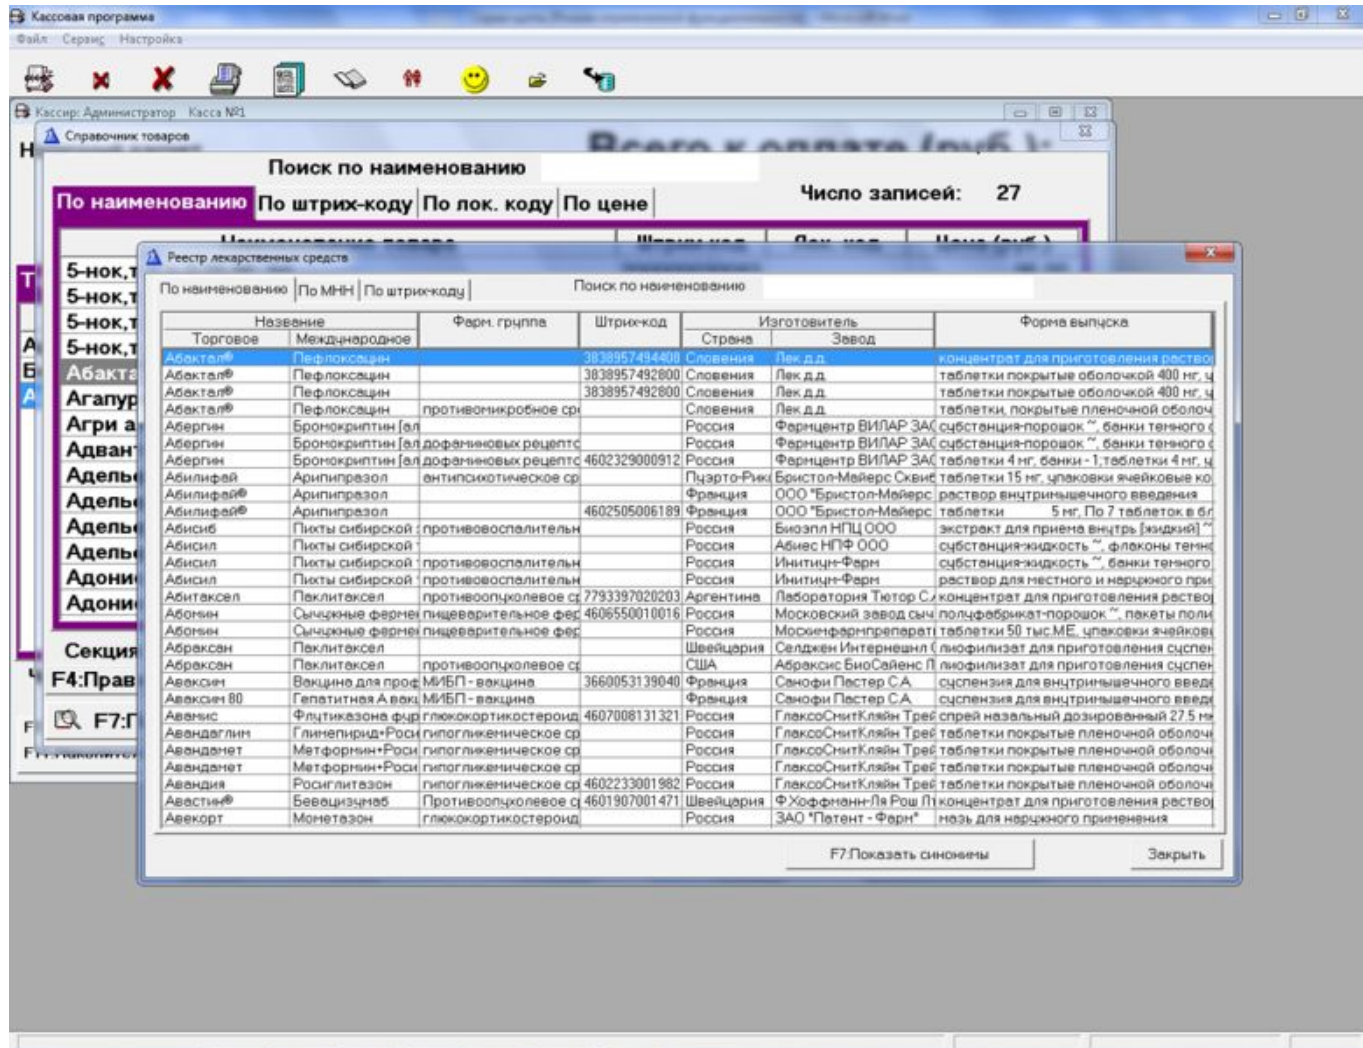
Кассовая программа
Файл Сервис Настройка

Кассир: Администратор Касса №1
Справочник товаров
Поиск по наименованию
По наименованию | По штрих-коду | По лок. коду | По цене
Число записей: 27

5-нок,т
5-нок,т
5-нок,т
5-нок,т
Абакта
Агапур
Агри а
Адван
Адельф
Адельф
Адельф
Адельф
Адони
Адони
Секция
F4:Прав
F7:

Реестр лекарственных средств
По наименованию | По МНН | По штрих-коду
Поиск по наименованию

| Название: Торговое | Название: Международное | Фарм. группа | Штрих-код | Изготовитель: Страна | Изготовитель: Завод | Форма выпуска |
|---|---|---|---|---|---|---|
| Абактал® | Пефлоксацин | | 3838957494408 | Словения | Лек д.д. | концентрат для приготовления раство |
| Абактал® | Пефлоксацин | | 3838957492800 | Словения | Лек д.д. | таблетки покрытые оболочкой 400 мг, ц |
| Абактал® | Пефлоксацин | | 3838957492800 | Словения | Лек д.д. | таблетки покрытые оболочкой 400 мг, ц |
| Абактал® | Пефлоксацин | противомикробное ср | | Словения | Лек д.д. | таблетки, покрытые пленочной оболоч |
| Абергин | Бромокриптин [ал | | | Россия | Фармцентр ВИЛАР ЗАО | субстанция-порошок ~, банки темного |
| Абергин | Бромокриптин [ал | дофаминовых рецепто | | Россия | Фармцентр ВИЛАР ЗАО | субстанция-порошок ~, банки темного |
| Абергин | Бромокриптин [ал | дофаминовых рецепто | 4602329000912 | Россия | Фармцентр ВИЛАР ЗАО | таблетки 4 мг, банки - 1; таблетки 4 мг, ц |
| Абилифай | Арипипразол | антипсихотическое ср | | Пуэрто-Рико | Бристол-Майерс Сквиб | таблетки 15 мг, упаковки ячейковые ко |
| Абилифай® | Арипипразол | | | Франция | ООО "Бристол-Майерс | раствор внутримышечного введения |
| Абилифай® | Арипипразол | | 4602505006189 | Франция | ООО "Бристол-Майерс | таблетки 5 мг, По 7 таблеток в бл |
| Абисиб | Пихты сибирской | противовоспалительн | | Россия | Биоэпл НПЦ ООО | экстракт для приема внутрь [жидкий] ~ |
| Абисил | Пихты сибирской | | | Россия | Абиес НПФ ООО | субстанция-жидкость ~, флаконы темн |
| Абисил | Пихты сибирской | противовоспалительн | | Россия | Инитиум-Фарм | субстанция-жидкость ~, банки темного |
| Абисил | Пихты сибирской | противовоспалительн | | Россия | Инитиум-Фарм | раствор для местного и наружного при |
| Абитаксел | Паклитаксел | противоопухолевое ср | 7793397020203 | Аргентина | Лаборатория Тютор С.А | концентрат для приготовления раство |
| Абомин | Сычужные фермен | пищеварительное фер | 4606550010016 | Россия | Московский завод сыч | полуфабрикат-порошок ~, пакеты поли |
| Абомин | Сычужные фермен | пищеварительное фер | | Россия | Мосхимфармпрепарат | таблетки 50 тыс.МЕ, упаковки ячейковы |
| Абраксан | Паклитаксел | | | Швейцария | Селджен Интернешнл | лиофилизат для приготовления суспен |
| Абраксан | Паклитаксел | противоопухолевое ср | | США | Абраксис БиоСайенс | лиофилизат для приготовления суспен |
| Аваксим | Вакцина для проф | МИБП - вакцина | 3660053139040 | Франция | Санофи Пастер С.А | суспензия для внутримышечного введ |
| Аваксим 80 | Гепатитная А вакц | МИБП - вакцина | | Франция | Санофи Пастер С.А | суспензия для внутримышечного введ |
| Авамис | Флутиказона фур | глюкокортикостероид | 4607008131321 | Россия | ГлаксоСмитКляйн Трей | спрей назальный дозированный 27,5 мк |
| Авандаглим | Глимепирид+Роси | гипогликемическое ср | | Россия | ГлаксоСмитКляйн Трей | таблетки покрытые пленочной оболочк |
| Авандамет | Метформин+Роси | гипогликемическое ср | | Россия | ГлаксоСмитКляйн Трей | таблетки покрытые пленочной оболочк |
| Авандамет | Метформин+Роси | гипогликемическое ср | | Россия | ГлаксоСмитКляйн Трей | таблетки покрытые пленочной оболочк |
| Авандия | Росиглитазон | гипогликемическое ср | 4602233001982 | Россия | ГлаксоСмитКляйн Трей | таблетки покрытые пленочной оболочк |
| Авастин® | Бевацизумаб | Противоопухолевое ср | 4601907001471 | Швейцария | Ф.Хоффманн-Ля Рош Лт | концентрат для приготовления раство |
| Авекорт | Мометазон | глюкокортикостероид | | Россия | ЗАО "Патент - Фарм" | мазь для наружного применения |

F7:Показать синонимы
Закрыть